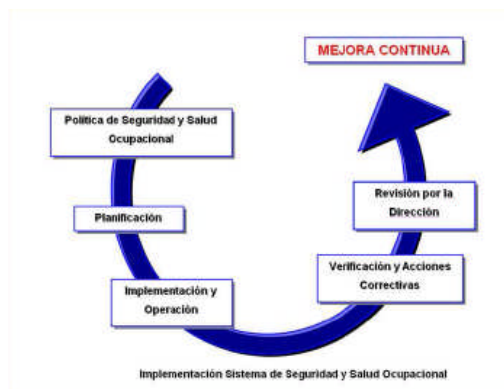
MEJORA CONTINUA

Política de Seguridad y Salud Ocupacional

Planificación

Implementación y Operación

Verificación y Acciones Correctivas

Revisión por la Dirección

Implementación Sistema de Seguridad y Salud Ocupacional